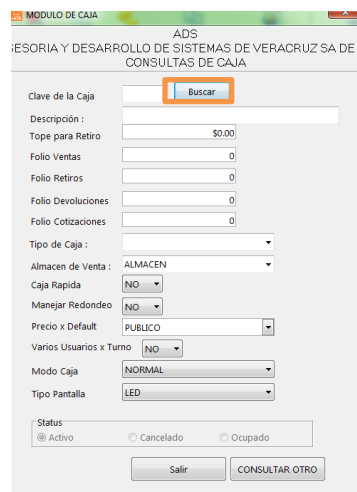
MODULO DE CAJA

ADS
SESORIA Y DESARROLLO DE SISTEMAS DE VERACRUZ SA DE
CONSULTAS DE CAJA

Clave de la Caja
Buscar
Descripción :
Tope para Retiro $0.00
Folio Ventas 0
Folio Retiros 0
Folio Devoluciones 0
Folio Cotizaciones 0
Tipo de Caja :
Almacen de Venta : ALMACEN
Caja Rapida NO
Manejar Redondeo NO
Precio x Default PUBLICO
Varios Usuarios x Turno NO
Modo Caja NORMAL
Tipo Pantalla LED

Status
Activo
Cancelado
Ocupado

Salir
CONSULTAR OTRO